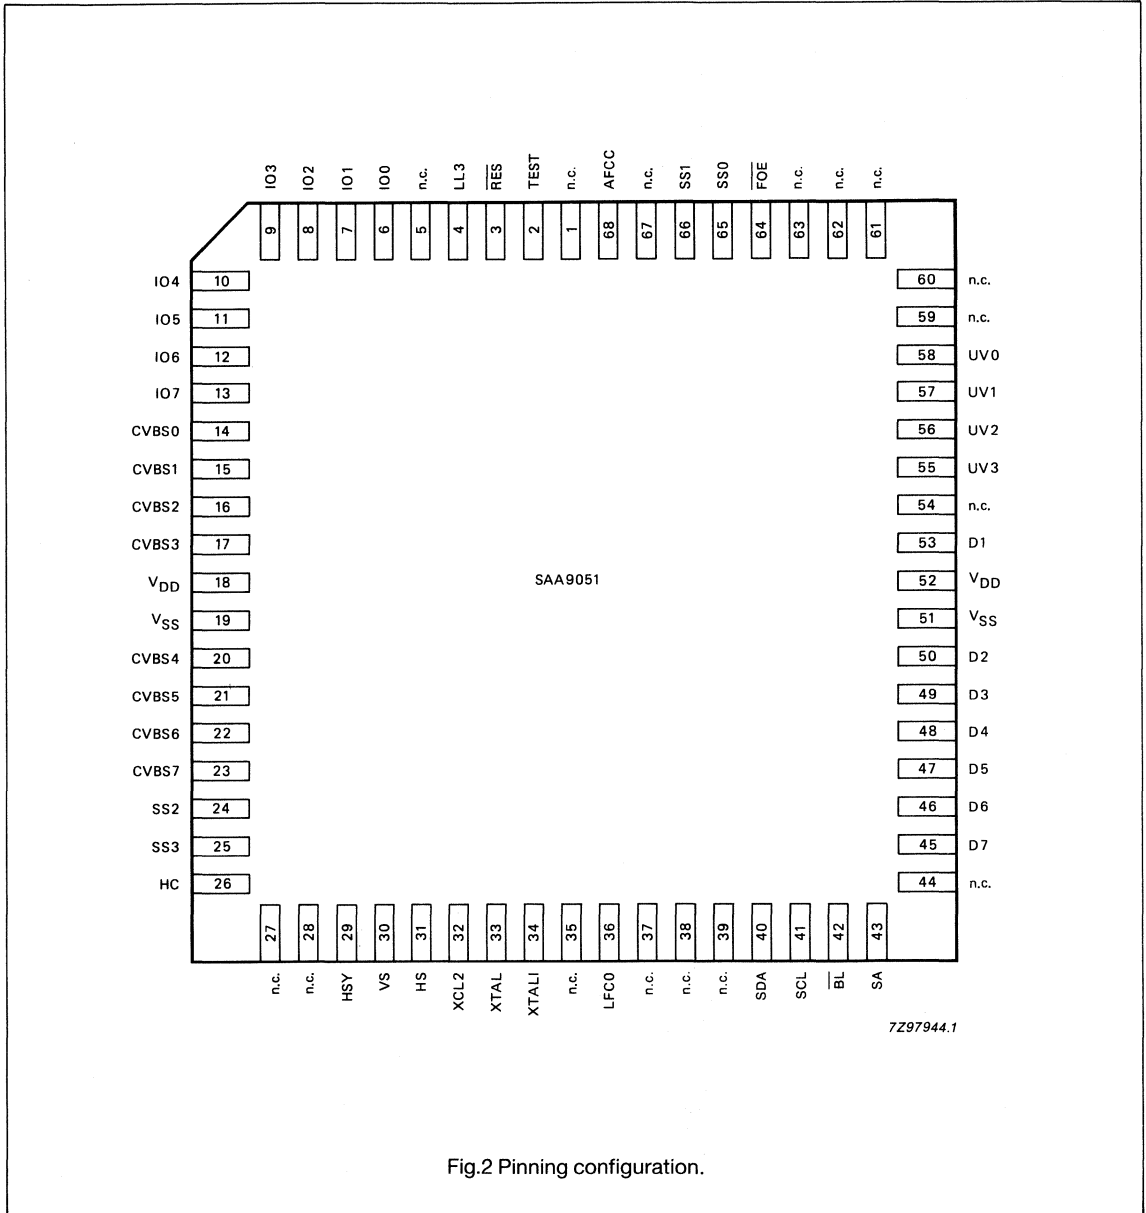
IO3 IO2 IO1 IO0 n.c. LL3 $\overline{RES}$ TEST n.c. AFCC n.c. SS1 SS0 $\overline{FOE}$ n.c. n.c. n.c.

9 8 7 6 5 4 3 2 1 68 67 66 65 64 63 62 61

IO4 10
IO5 11
IO6 12
IO7 13
CVBS0 14
CVBS1 15
CVBS2 16
CVBS3 17
$V_{DD}$ 18
$V_{SS}$ 19
CVBS4 20
CVBS5 21
CVBS6 22
CVBS7 23
SS2 24
SS3 25
HC 26

60 n.c.
59 n.c.
58 UV0
57 UV1
56 UV2
55 UV3
54 n.c.
53 D1
52 $V_{DD}$
51 $V_{SS}$
50 D2
49 D3
48 D4
47 D5
46 D6
45 D7
44 n.c.

SAA9051

27 28 29 30 31 32 33 34 35 36 37 38 39 40 41 42 43

n.c. n.c. HSY VS HS XCL2 XTAL XTALI n.c. LFCO n.c. n.c. n.c. SDA SCL $\overline{BL}$ SA

7Z97944.1

Fig.2 Pinning configuration.